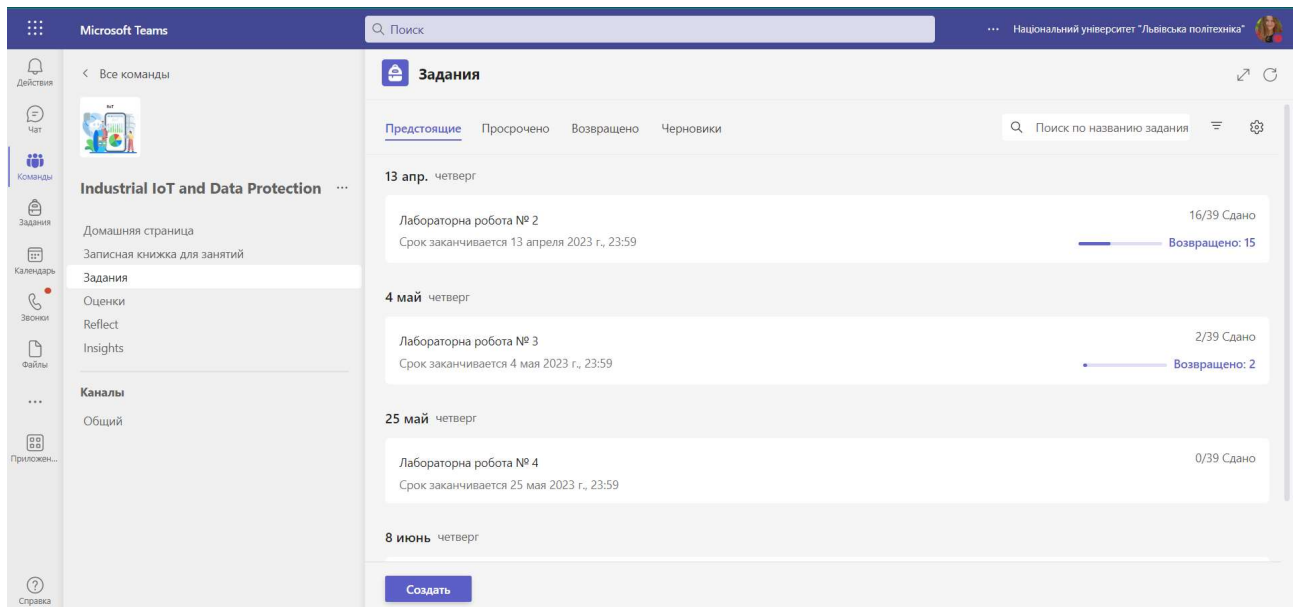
Microsoft Teams

Поиск

··· Національний університет "Львівська політехніка"

Действия
Чат
Команды
Задания
Календарь
Звонки
Файлы
...
Приложен...
Справка

< Все команды

Industrial IoT and Data Protection ···

Домашняя страница
Записная книжка для занятий
Задания
Оценки
Reflect
Insights

Каналы
Общий

Задания

Предстоящие Просрочено Возвращено Черновики

Поиск по названию задания

13 апр. четверг

Лабораторна робота № 2
Срок заканчивается 13 апреля 2023 г., 23:59
16/39 Сдано
Возвращено: 15

4 май четверг

Лабораторна робота № 3
Срок заканчивается 4 мая 2023 г., 23:59
2/39 Сдано
Возвращено: 2

25 май четверг

Лабораторна робота № 4
Срок заканчивается 25 мая 2023 г., 23:59
0/39 Сдано

8 июнь четверг

Создать